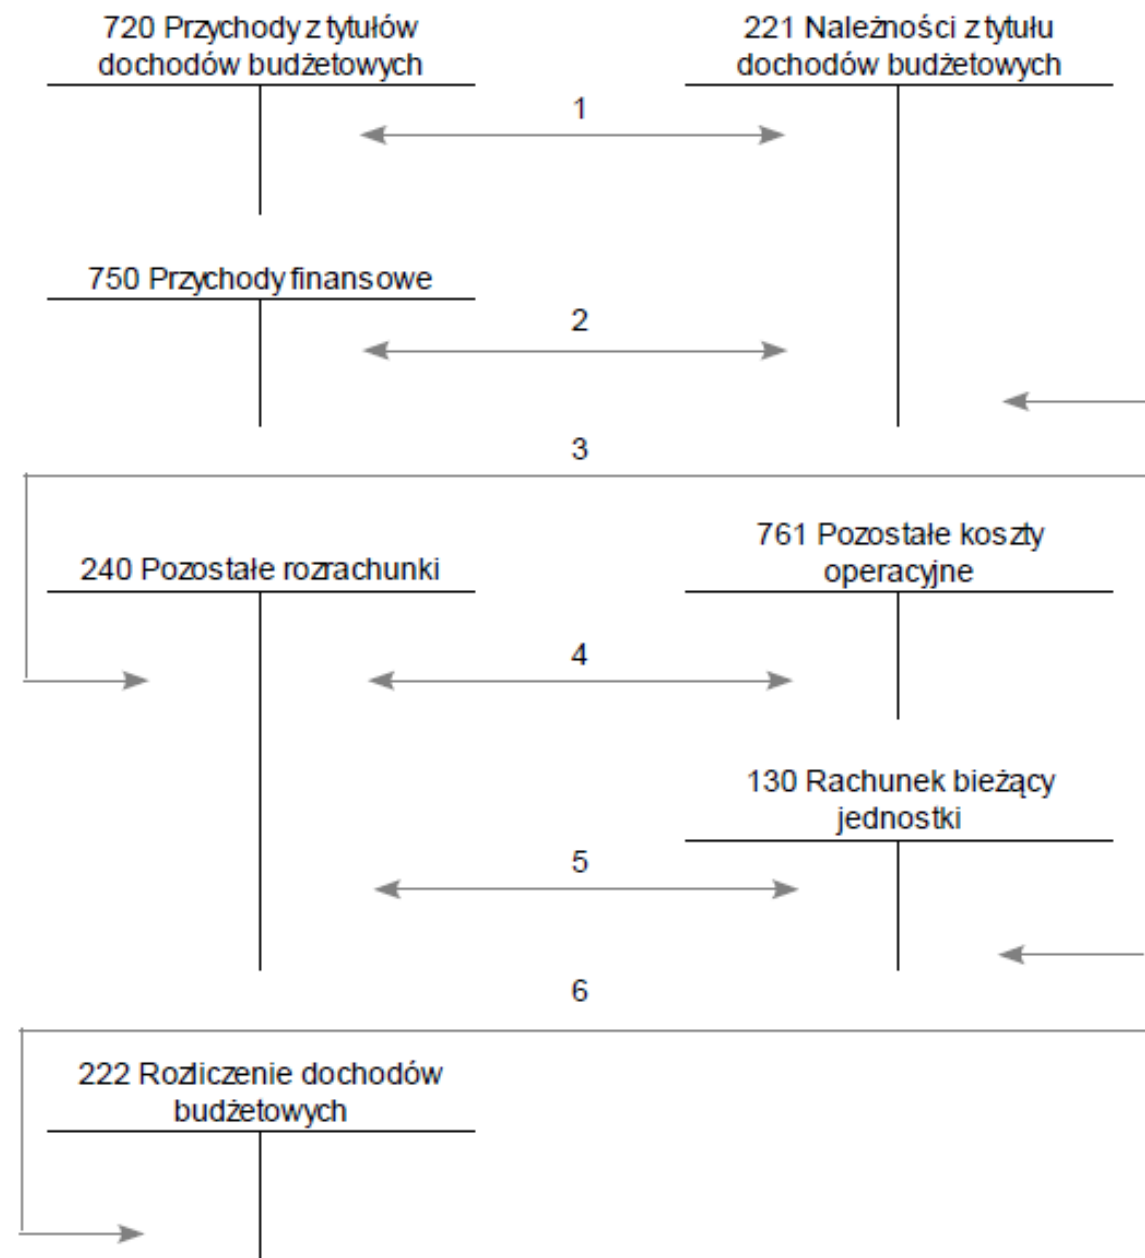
720 Przychody z tytułów dochodów budżetowych

221 Należności z tytułu dochodów budżetowych

1

750 Przychody finansowe

2

3

240 Pozostałe rozrachunki

761 Pozostałe koszty operacyjne

4

130 Rachunek bieżący jednostki

5

6

222 Rozliczenie dochodów budżetowych